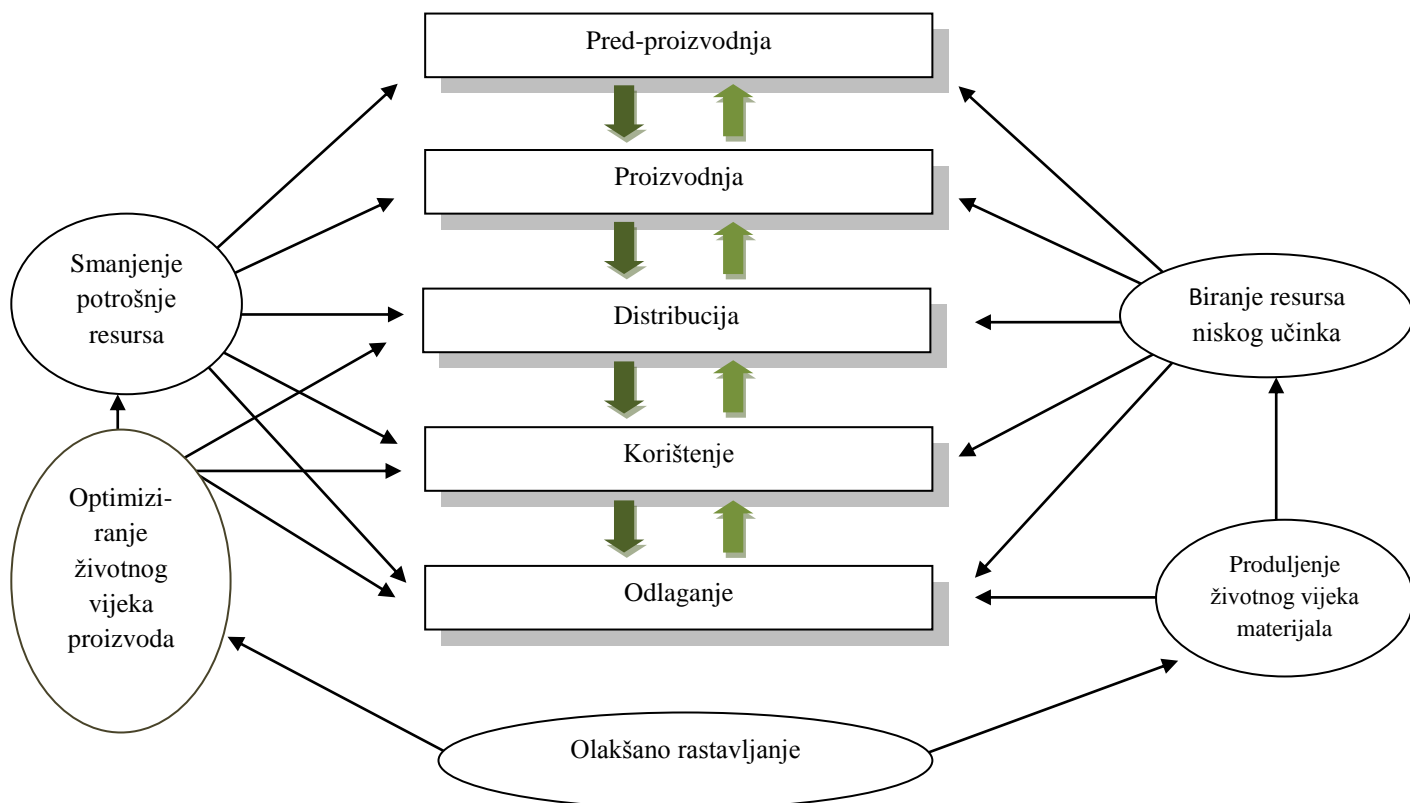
Pred-proizvodnja

Proizvodnja

Distribucija

Korištenje

Odlaganje

Smanjenje potrošnje resursa

Optimiziranje životnog vijeka proizvoda

Biranje resursa niskog učinka

Produljenje životnog vijeka materijala

Olakšano rastavljanje